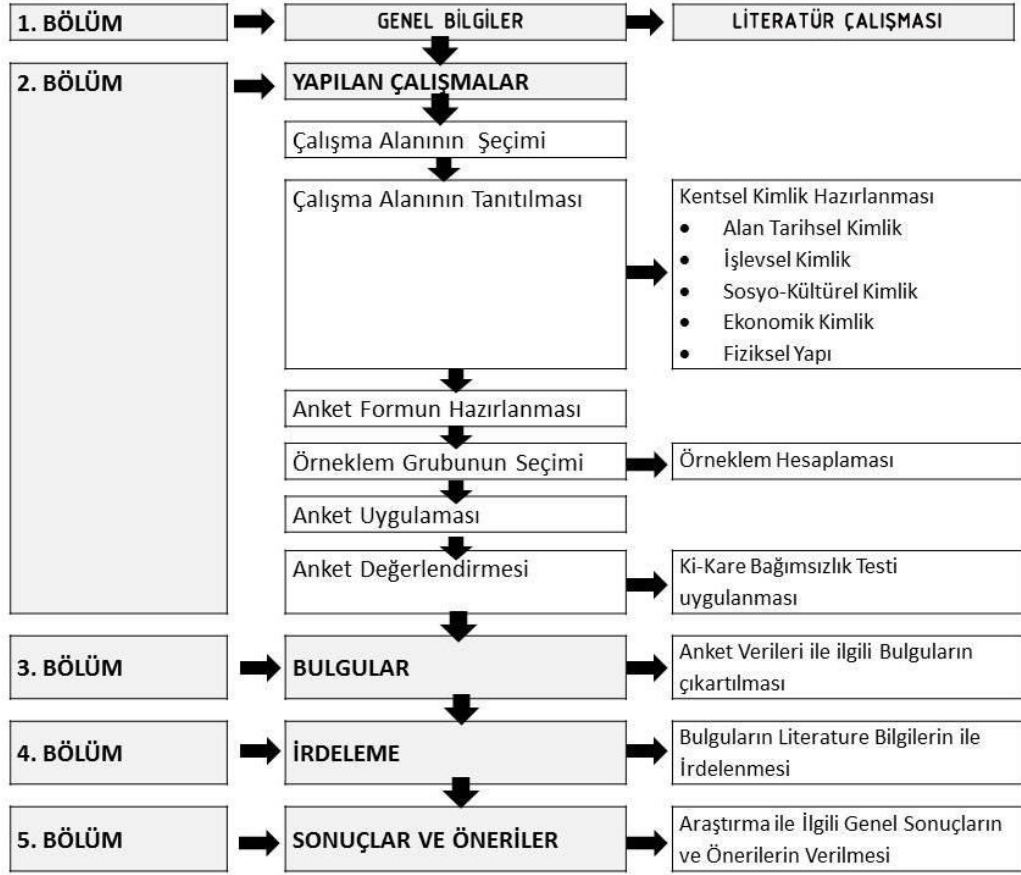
1. BÖLÜM

GENEL BİLGİLER

LİTERATÜR ÇALIŞMASI

2. BÖLÜM

YAPILAN ÇALIŞMALAR

Çalışma Alanının Şeçimi

Çalışma Alanının Tanıtılması

Kentsel Kimlik Hazırlanması
- Alan Tarihsel Kimlik
- İşlevsel Kimlik
- Sosyo-Kültürel Kimlik
- Ekonomik Kimlik
- Fiziksel Yapı

Anket Formun Hazırlanması

Örneklem Grubunun Seçimi

Örneklem Hesaplaması

Anket Uygulaması

Anket Değerlendirmesi

Ki-Kare Bağımsızlık Testi uygulanması

3. BÖLÜM

BULGULAR

Anket Verileri ile ilgili Bulguların çıkartılması

4. BÖLÜM

İRDELEME

Bulguların Literature Bilgilerin ile İrdelenmesi

5. BÖLÜM

SONUÇLAR VE ÖNERİLER

Araştırma ile İlgili Genel Sonuçların ve Önerilerin Verilmesi